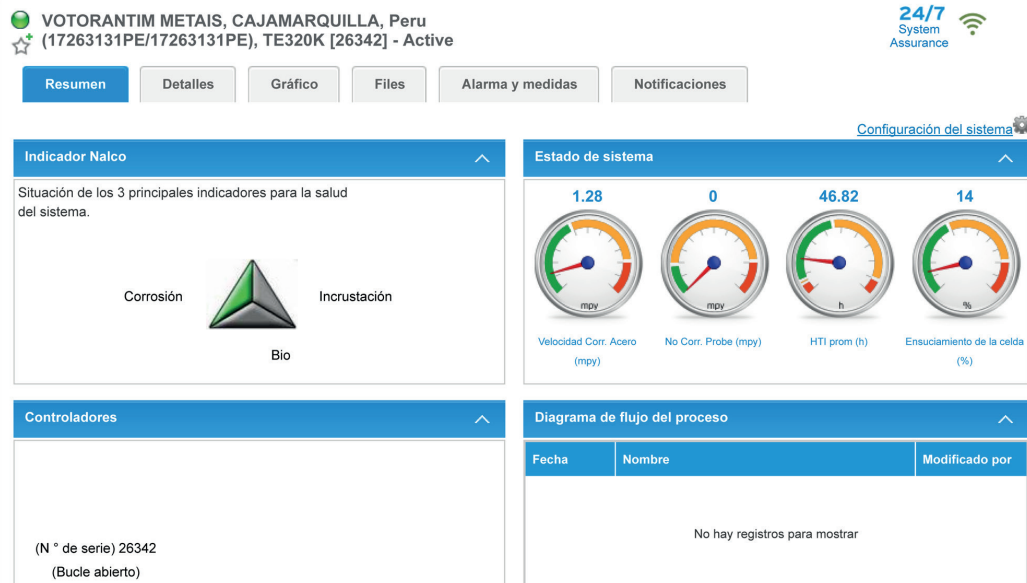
VOTORANTIM METAIS, CAJAMARQUILLA, Peru
(17263131PE/17263131PE), TE320K [26342] - Active

24/7
System
Assurance

Resumen | Detalles | Gráfico | Files | Alarma y medidas | Notificaciones

Configuración del sistema

Indicador Nalco

Situación de los 3 principales indicadores para la salud del sistema.

Corrosión

Incrustación

Bio

Estado de sistema

1.28
mpy
Velocidad Corr. Acero (mpy)

0
mpy
No Corr. Probe (mpy)

46.82
h
HTI prom (h)

14
%
Ensuciamiento de la celda (%)

Controladores

(N ° de serie) 26342
(Bucle abierto)

Diagrama de flujo del proceso

| Fecha | Nombre | Modificado por |
|---|---|---|

No hay registros para mostrar